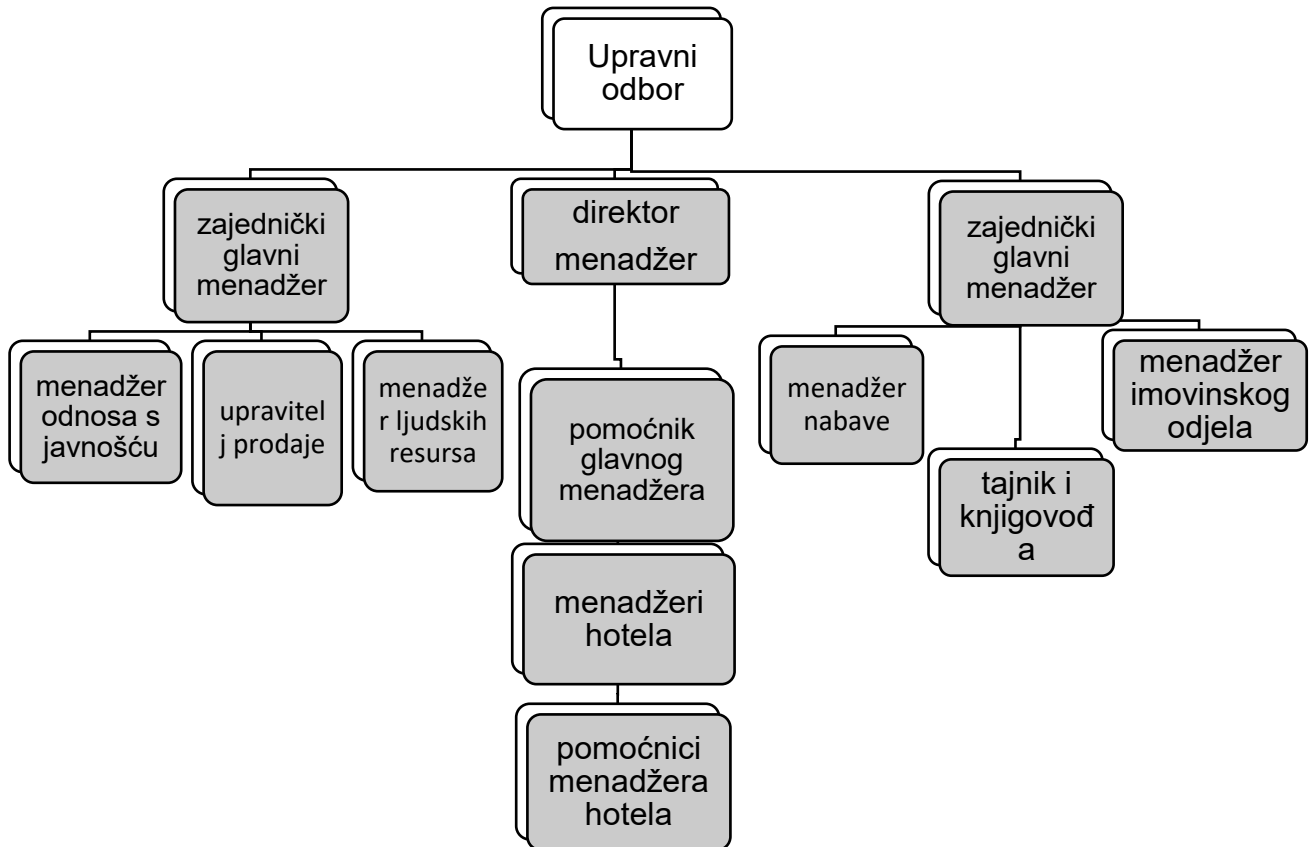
Upravni odbor

zajednički glavni menadžer

direktor menadžer

zajednički glavni menadžer

menadžer odnosa s javnošću

upravitelj prodaje

menadžer ljudskih resursa

pomoćnik glavnog menadžera

menadžeri hotela

pomoćnici menadžera hotela

menadžer nabave

tajnik i knjigovođa

menadžer imovinskog odjela